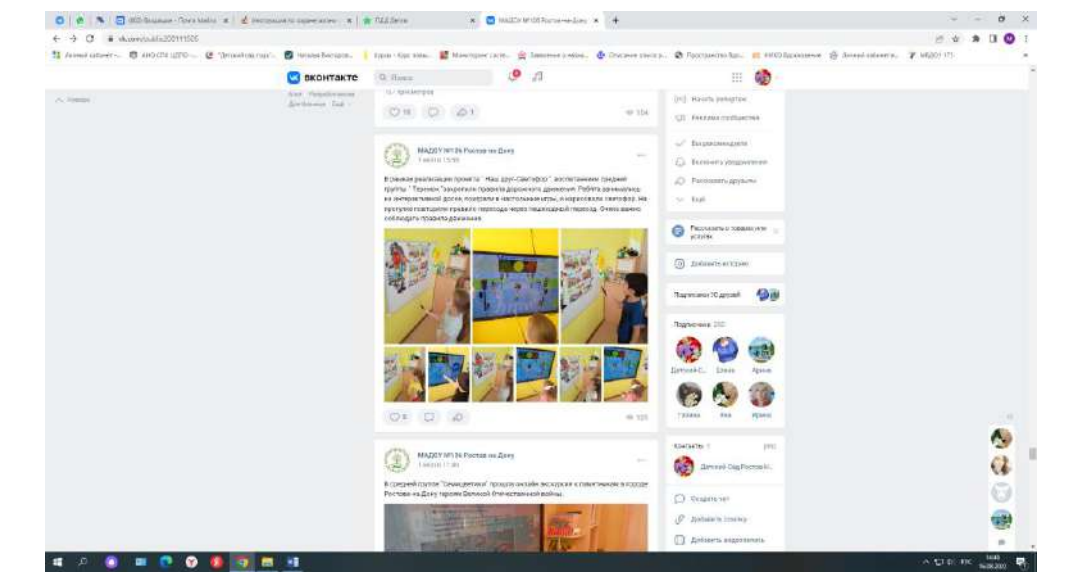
ВКонтакте

МАДОУ №106 Ростов-на-Дону

В рамках реализации проекта "Наш друг-Светофор" воспитанники средней группы "Теремок" закрепили правила дорожного движения. Ребята занимались на интерактивной доске, поиграли в настольные игры, а нарисовали светофор. На прогулке повторили правила перехода через пешеходный переход. Очень важно соблюдать правила движения.

МАДОУ №106 Ростов-на-Дону

В средней группе "Семицветики" провели онлайн экскурсию к памятникам в городе Ростове-на-Дону героям Великой Отечественной войны.

Начать рекламу
Реклама сообщества
Рассказать о товарах или услугах
Добавить историю
Подписчики 202
Контакты
Детский Сад Ростов-Н...
Обсудить тему
Добавить ссылку
Добавить видеозапись